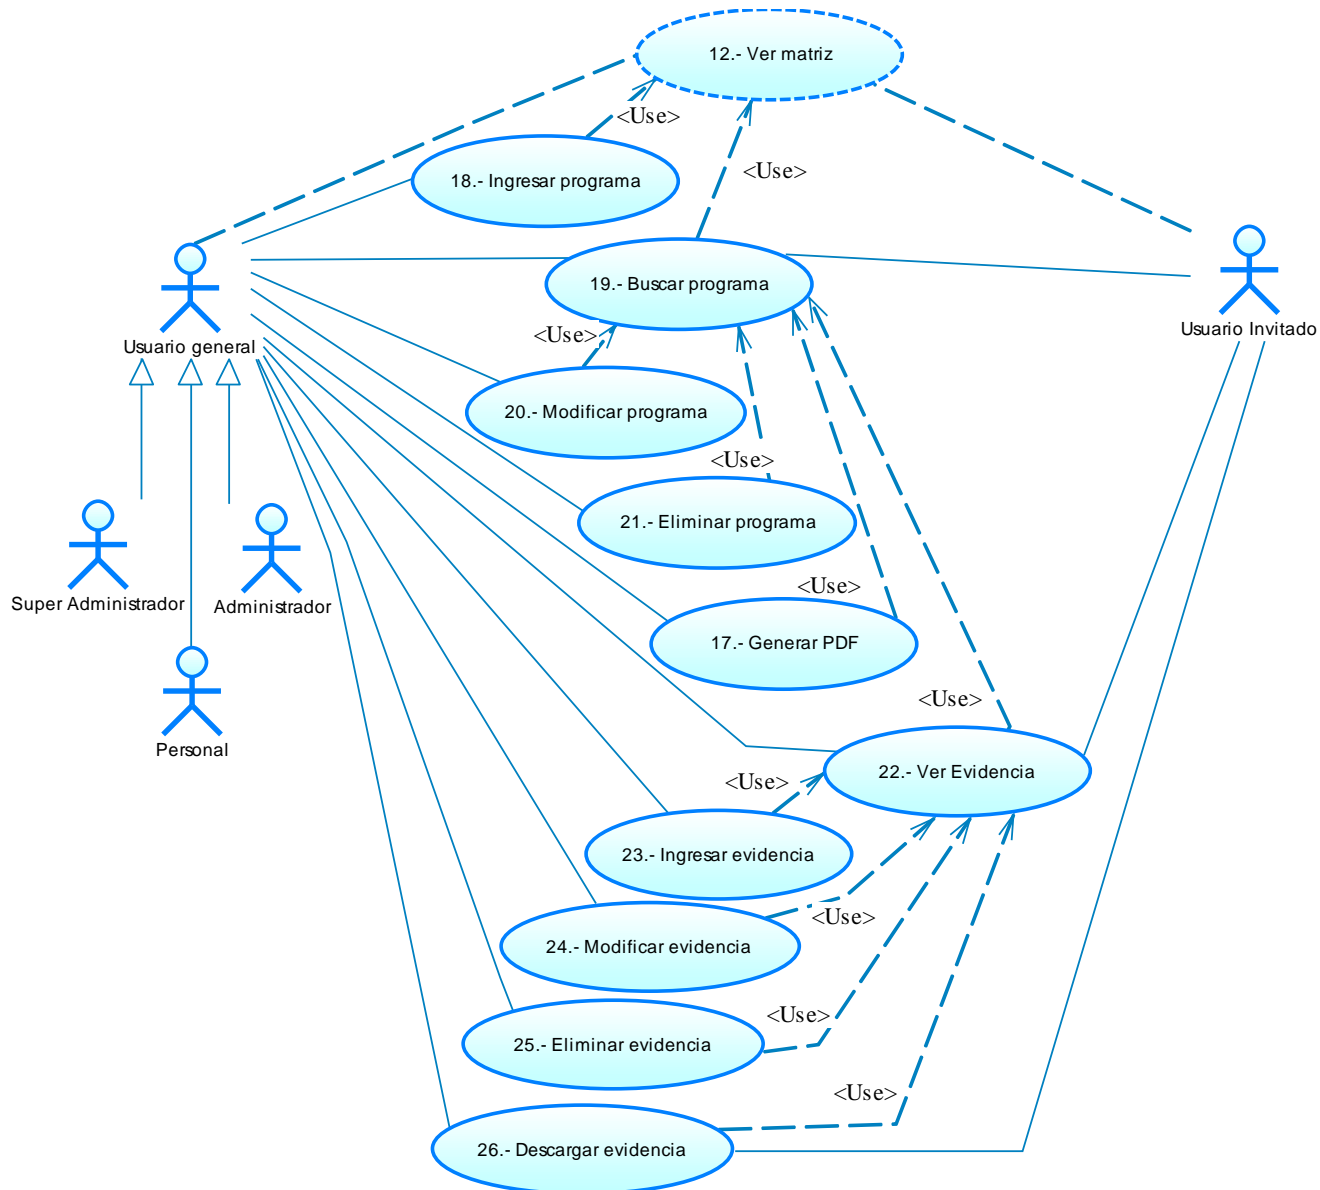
12.- Ver matriz

<Use>

18.- Ingresar programa

<Use>

Usuario general

19.- Buscar programa

Usuario Invitado

<Use>

20.- Modificar programa

<Use>

21.- Eliminar programa

<Use>

Super Administrador

Administrador

17.- Generar PDF

<Use>

Personal

22.- Ver Evidencia

<Use>

23.- Ingresar evidencia

<Use>

24.- Modificar evidencia

<Use>

25.- Eliminar evidencia

<Use>

26.- Descargar evidencia